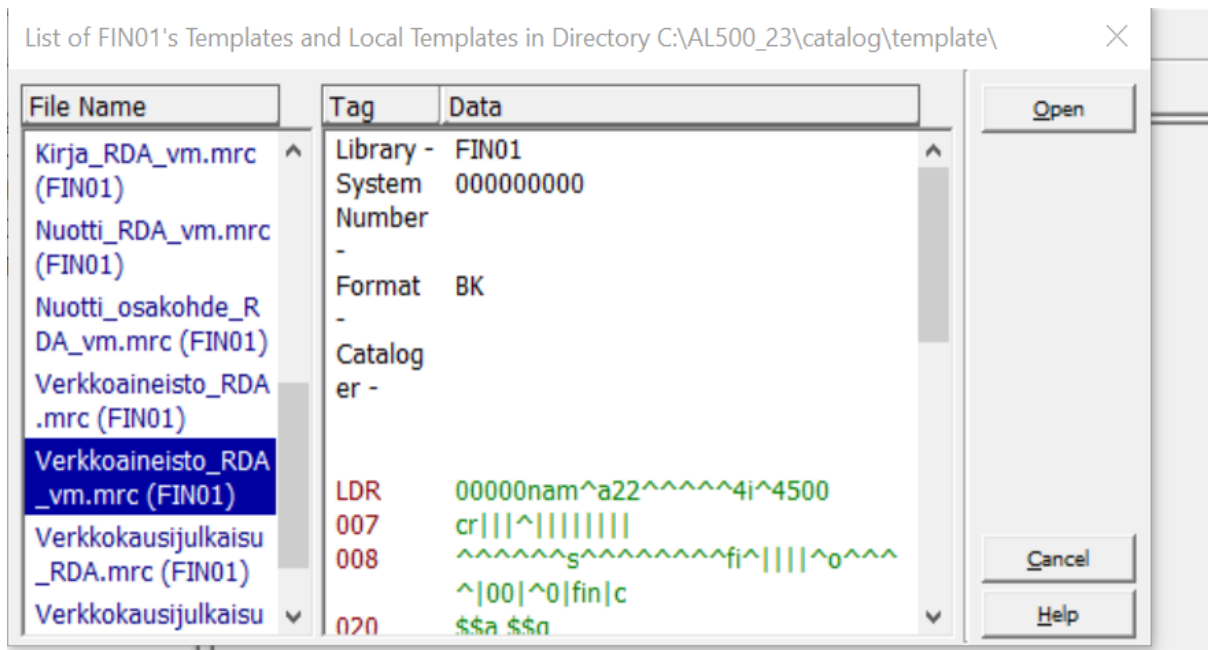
List of FIN01's Templates and Local Templates in Directory C:\AL500_23\catalog\template\

| File Name |
|---|
| Kirja_RDA_vm.mrc (FIN01) |
| Nuotti_RDA_vm.mrc (FIN01) |
| Nuotti_osakohde_RDA_vm.mrc (FIN01) |
| Verkkoaineisto_RDA.mrc (FIN01) |
| Verkkoaineisto_RDA_vm.mrc (FIN01) |
| Verkkokausijulkaisu_RDA.mrc (FIN01) |
| Verkkokausijulkaisu |

| Tag | Data |
|---|---|
| Library - | FIN01 |
| System Number - | 000000000 |
| Format - | BK |
| Cataloger - | |
| LDR | 00000nam^a22^^^^^4i^4500 |
| 007 | cr\|\|\|^\|\|\|\|\|\|\|\| |
| 008 | ^^^^^^s^^^^^^^^^fi^\|\|\|\|^o^^^^\|00\|^0\|fin\|c |
| 020 | $$a $$q |

Open

Cancel

Help